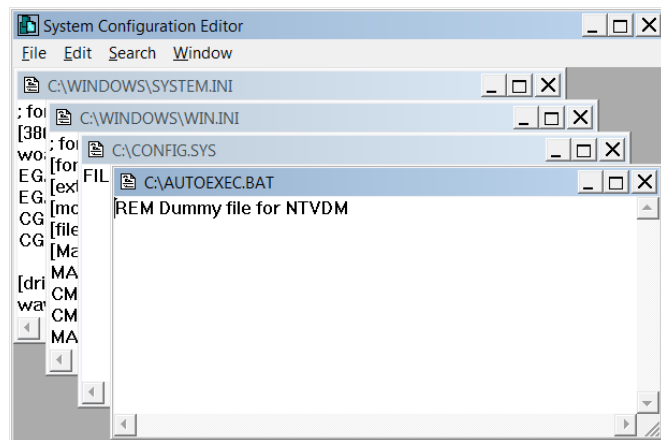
System Configuration Editor
File Edit Search Window

C:\WINDOWS\SYSTEM.INI
; for
[386
wo
EG
EG
CG
CG

[dri
wav

C:\WINDOWS\WIN.INI
; for
[for
[ext
[mc
[file
[Ma
MA
CM
CM
MA

C:\CONFIG.SYS
FIL

C:\AUTOEXEC.BAT
REM Dummy file for NTVDM